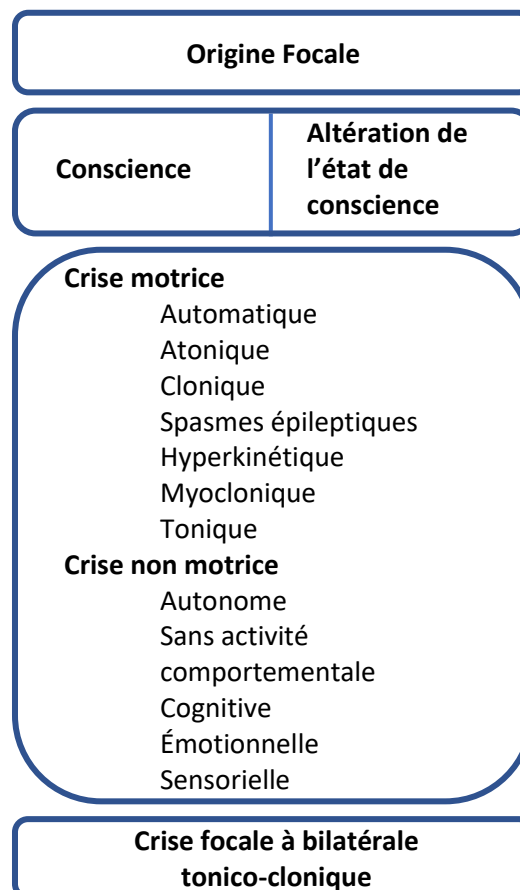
Origine Focale

Conscience

Altération de l'état de conscience

Crise motrice
Automatique
Atonique
Clonique
Spasmes épileptiques
Hyperkinétique
Myoclonique
Tonique
Crise non motrice
Autonome
Sans activité comportementale
Cognitive
Émotionnelle
Sensorielle

Crise focale à bilatérale tonico-clonique